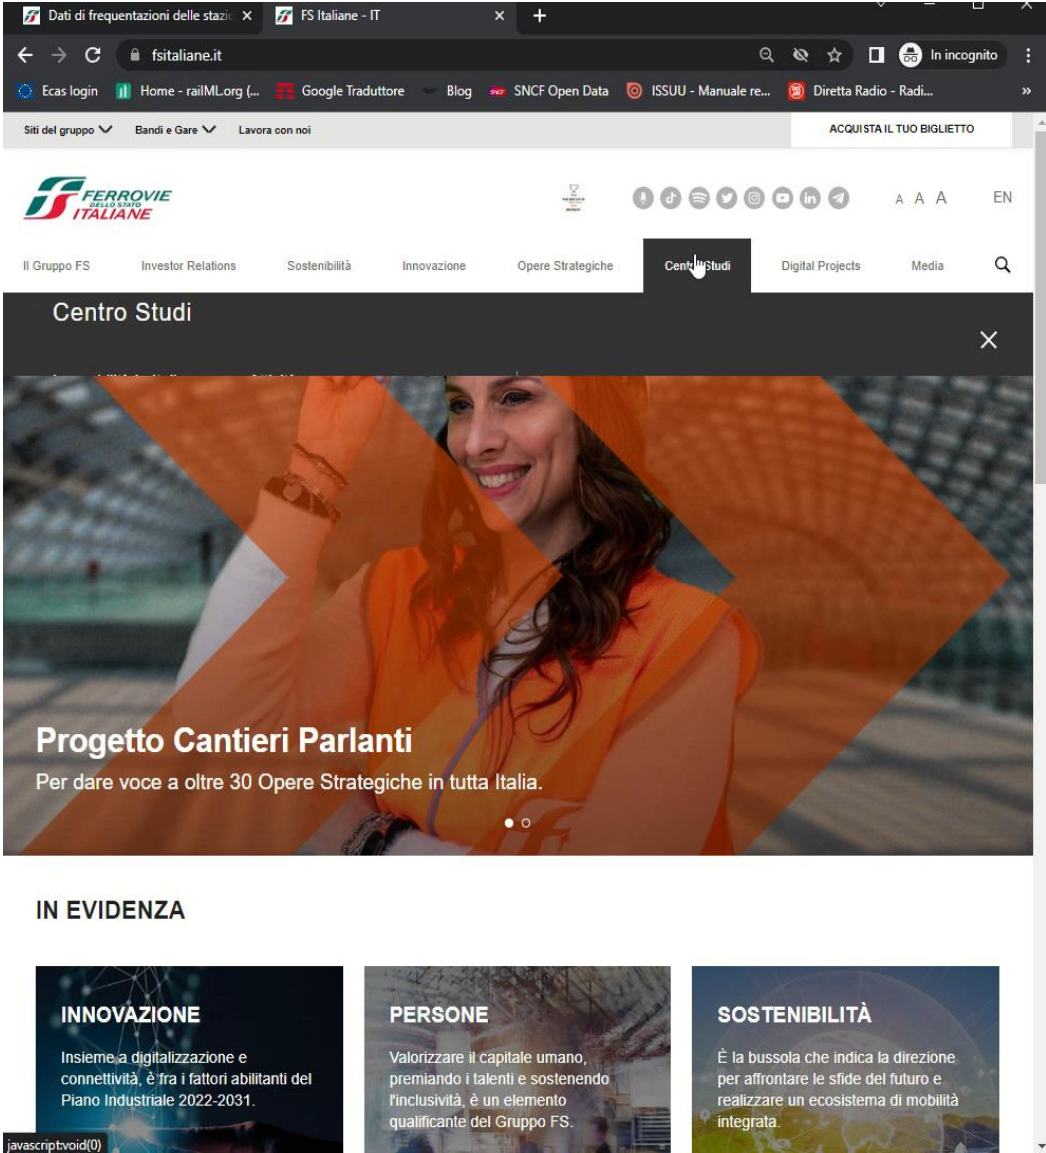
Dati di frequentazioni delle stazi ×
FS Italiane - IT ×
+

fsitaliane.it
In incognito

Ecas login
Home - railML.org (...
Google Traduttore
Blog
SNCF Open Data
ISSUU - Manuale re...
Diretta Radio - Radi...
»

Siti del gruppo
Bandi e Gare
Lavora con noi
ACQUISTA IL TUO BIGLIETTO

FERROVIE DELLO STATO ITALIANE

A A A
EN

Il Gruppo FS
Investor Relations
Sostenibilità
Innovazione
Opere Strategiche
Centro Studi
Digital Projects
Media

Centro Studi

×

Progetto Cantieri Parlanti

Per dare voce a oltre 30 Opere Strategiche in tutta Italia.

IN EVIDENZA

INNOVAZIONE

Insieme a digitalizzazione e connettività, è fra i fattori abilitanti del Piano Industriale 2022-2031.

PERSONE

Valorizzare il capitale umano, premiando i talenti e sostenendo l'inclusività, è un elemento qualificante del Gruppo FS.

SOSTENIBILITÀ

È la bussola che indica la direzione per affrontare le sfide del futuro e realizzare un ecosistema di mobilità integrata.

javascript:void(0)